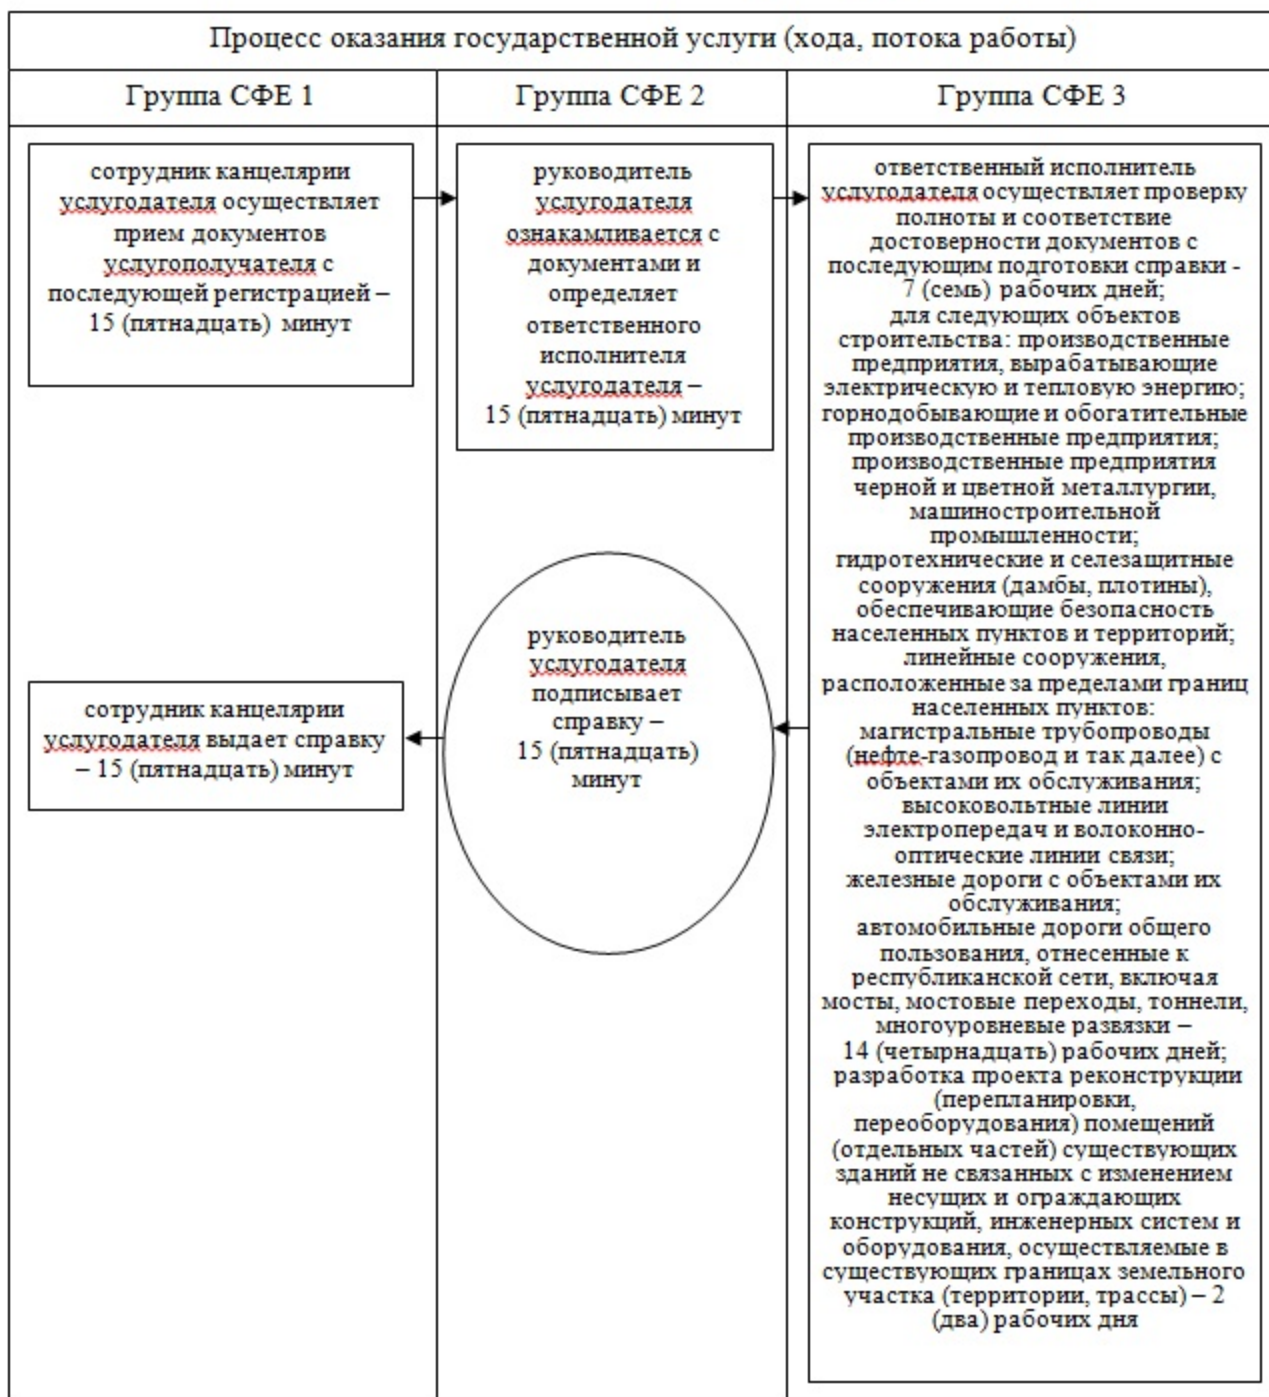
Процесс оказания государственной услуги (хода, потока работы)

Группа СФЕ 1

Группа СФЕ 2

Группа СФЕ 3

сотрудник канцелярии услугодателя осуществляет прием документов услугополучателя с последующей регистрацией – 15 (пятнадцать) минут

руководитель услугодателя ознакамливается с документами и определяет ответственного исполнителя услугодателя – 15 (пятнадцать) минут

ответственный исполнитель услугодателя осуществляет проверку полноты и соответствие достоверности документов с последующим подготовки справки - 7 (семь) рабочих дней;
для следующих объектов строительства: производственные предприятия, вырабатывающие электрическую и тепловую энергию; горнодобывающие и обогатительные производственные предприятия; производственные предприятия черной и цветной металлургии, машиностроительной промышленности; гидротехнические и селезащитные сооружения (дамбы, плотины), обеспечивающие безопасность населенных пунктов и территорий; линейные сооружения, расположенные за пределами границ населенных пунктов: магистральные трубопроводы (нефте-газопровод и так далее) с объектами их обслуживания; высоковольтные линии электропередач и волоконно-оптические линии связи; железные дороги с объектами их обслуживания; автомобильные дороги общего пользования, отнесенные к республиканской сети, включая мосты, мостовые переходы, тоннели, многоуровневые развязки – 14 (четырнадцать) рабочих дней;
разработка проекта реконструкции (перепланировки, переоборудования) помещений (отдельных частей) существующих зданий не связанных с изменением несущих и ограждающих конструкций, инженерных систем и оборудования, осуществляемые в существующих границах земельного участка (территории, трассы) – 2 (два) рабочих дня

руководитель услугодателя подписывает справку – 15 (пятнадцать) минут

сотрудник канцелярии услугодателя выдает справку – 15 (пятнадцать) минут